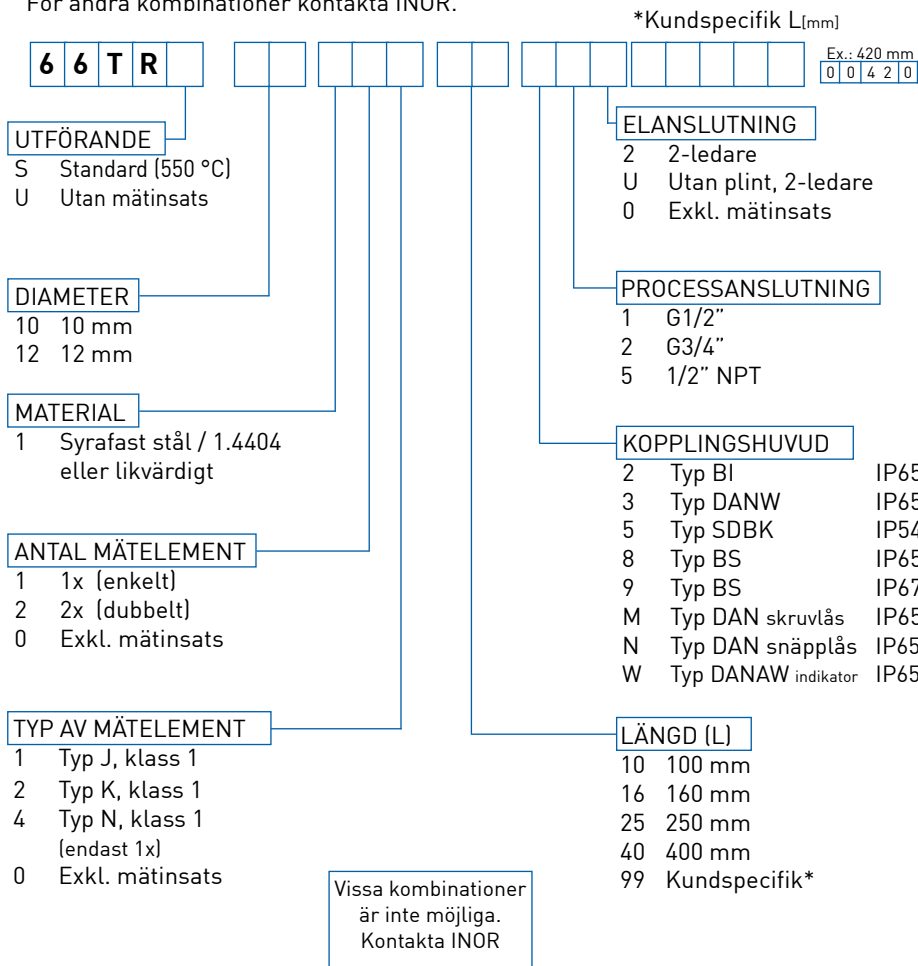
För andra kombinationer kontakta INOR.

*Kundspecifik L[mm]

| 6 | 6 | T | R | |

Ex.: 420 mm
0 0 4 2 0

UTFÖRANDE
S Standard (550 °C)
U Utan mätinsats

DIAMETER
10 10 mm
12 12 mm

MATERIAL
1 Syrafast stål / 1.4404 eller likvärdigt

ANTAL MÄTELEMENT
1 1x (enkelt)
2 2x (dubbelt)
0 Exkl. mätinsats

TYP AV MÄTELEMENT
1 Typ J, klass 1
2 Typ K, klass 1
4 Typ N, klass 1 (endast 1x)
0 Exkl. mätinsats

Vissa kombinationer är inte möjliga. Kontakta INOR

ELANSLUTNING
2 2-ledare
U Utan plint, 2-ledare
0 Exkl. mätinsats

PROCESSANSLUTNING
1 G1/2"
2 G3/4"
5 1/2" NPT

KOPPLINGSHUVUD
2 Typ BI IP65
3 Typ DANW IP65
5 Typ SDBK IP54
8 Typ BS IP65
9 Typ BS IP67
M Typ DAN skruvlås IP65
N Typ DAN snäpplås IP65
W Typ DANAW indikator IP65

LÄNGD (L)
10 100 mm
16 160 mm
25 250 mm
40 400 mm
99 Kundspecifik*